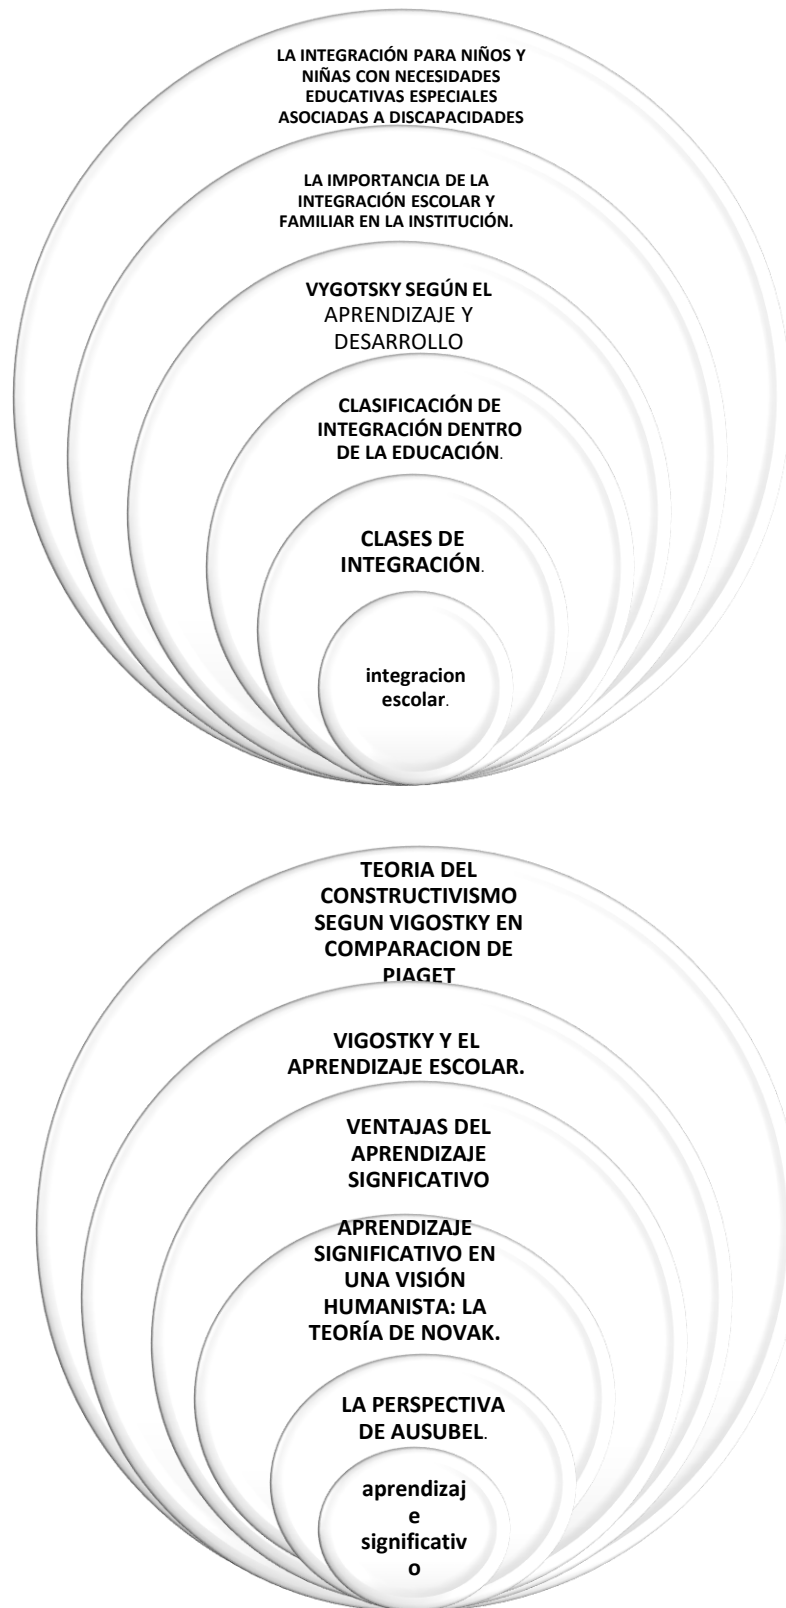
LA INTEGRACIÓN PARA NIÑOS Y NIÑAS CON NECESIDADES EDUCATIVAS ESPECIALES ASOCIADAS A DISCAPACIDADES

LA IMPORTANCIA DE LA INTEGRACIÓN ESCOLAR Y FAMILIAR EN LA INSTITUCIÓN.

VYGOTSKY SEGÚN EL APRENDIZAJE Y DESARROLLO

CLASIFICACIÓN DE INTEGRACIÓN DENTRO DE LA EDUCACIÓN.

CLASES DE INTEGRACIÓN.

integracion escolar.

TEORIA DEL CONSTRUCTIVISMO SEGUN VIGOSTKY EN COMPARACION DE PIAGET

VIGOSTKY Y EL APRENDIZAJE ESCOLAR.

VENTAJAS DEL APRENDIZAJE SIGNFICATIVO

APRENDIZAJE SIGNIFICATIVO EN UNA VISIÓN HUMANISTA: LA TEORÍA DE NOVAK.

LA PERSPECTIVA DE AUSUBEL.

aprendizaje significativo